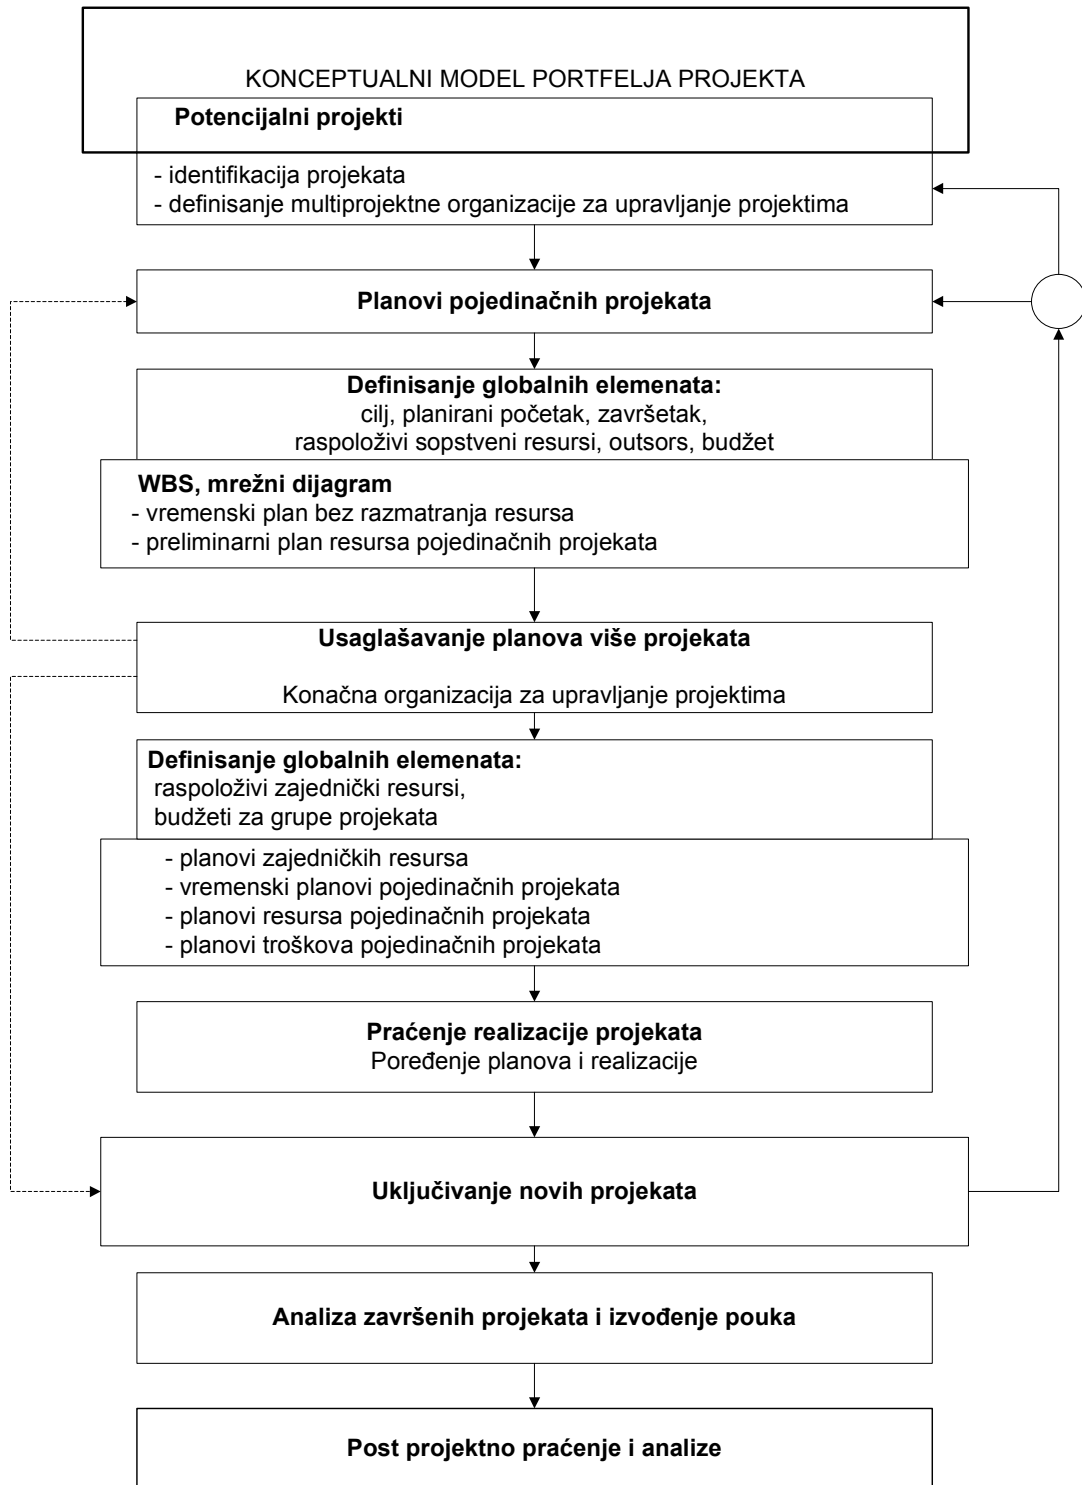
KONCEPTUALNI MODEL PORTFELJA PROJEKTA

Potencijalni projekti

- identifikacija projekata
- definisanje multiprojektne organizacije za upravljanje projektima

Planovi pojedinačnih projekata

Definisanje globalnih elemenata:
cilj, planirani početak, završetak,
raspoloživi sopstveni resursi, outsors, budžet

WBS, mrežni dijagram
- vremenski plan bez razmatranja resursa
- preliminarni plan resursa pojedinačnih projekata

Usaglašavanje planova više projekata

Konačna organizacija za upravljanje projektima

Definisanje globalnih elemenata:
raspoloživi zajednički resursi,
budžeti za grupe projekata

- planovi zajedničkih resursa
- vremenski planovi pojedinačnih projekata
- planovi resursa pojedinačnih projekata
- planovi troškova pojedinačnih projekata

Praćenje realizacije projekata
Poređenje planova i realizacije

Uključivanje novih projekata

Analiza završenih projekata i izvođenje pouka

Post projektno praćenje i analize